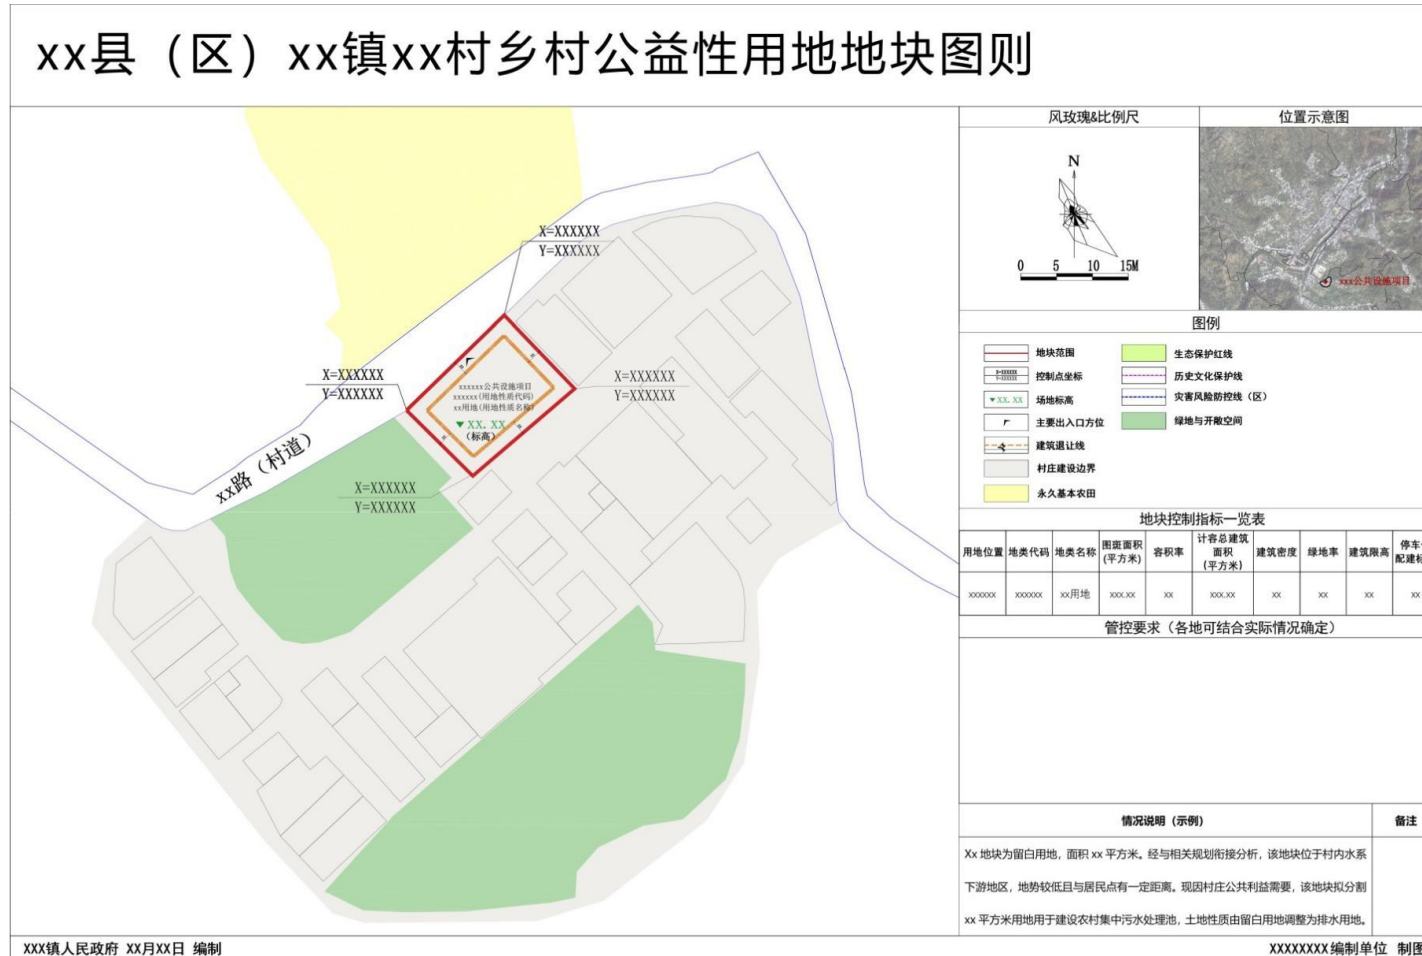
xx县（区）xx镇xx村乡村公益性用地地块图则

X=XXXXXX
Y=XXXXXX

X=XXXXXX
Y=XXXXXX

xxxxxx公共设施项目
xxxxxx(用地性质代码)
xx用地(用地性质名称)
XX. XX
(标高)

X=XXXXXX
Y=XXXXXX

xx路（村道）

X=XXXXXX
Y=XXXXXX

风玫瑰&比例尺

N

0 5 10 15M

位置示意图

xxx公共设施项目

图例

地块范围
控制点坐标
XX. XX 场地标高
主要出入口方位
建筑退让线
村庄建设边界
永久基本农田
生态保护红线
历史文化保护线
灾害风险防控线（区）
绿地与开敞空间

地块控制指标一览表

| 用地位置 | 地类代码 | 地类名称 | 图斑面积(平方米) | 容积率 | 计容总建筑面积(平方米) | 建筑密度 | 绿地率 | 建筑限高 | 停车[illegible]配建标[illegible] |
|---|---|---|---|---|---|---|---|---|---|
| xxxxxx | xxxxxx | xx用地 | xxx.xx | xx | xxx.xx | xx | xx | xx | xx |

管控要求（各地可结合实际情况确定）

情况说明（示例）

备注

Xx 地块为留白用地，面积 xx 平方米。经与相关规划衔接分析，该地块位于村内水系下游地区，地势较低且与居民点有一定距离。现因村庄公共利益需要，该地块拟分割 xx 平方米用地用于建设农村集中污水处理池，土地性质由留白用地调整为排水用地。

XXX镇人民政府 XX月XX日 编制

XXXXXXXX编制单位 制图